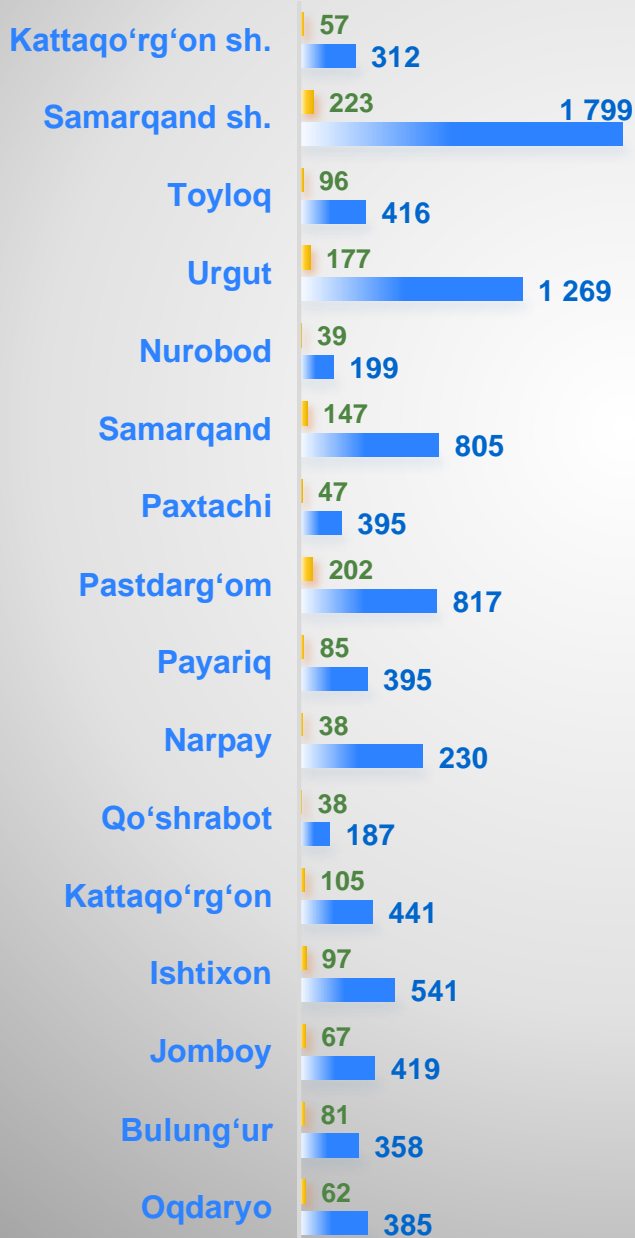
Kattaqo‘rg‘on sh. 57 312

Samarqand sh. 223 1 799

Toyloq 96 416

Urgut 177 1 269

Nurobod 39 199

Samarqand 147 805

Paxtachi 47 395

Pastdarg‘om 202 817

Payariq 85 395

Narpay 38 230

Qo‘shrabot 38 187

Kattaqo‘rg‘on 105 441

Ishtixon 97 541

Jomboy 67 419

Bulung‘ur 81 358

Oqdaryo 62 385